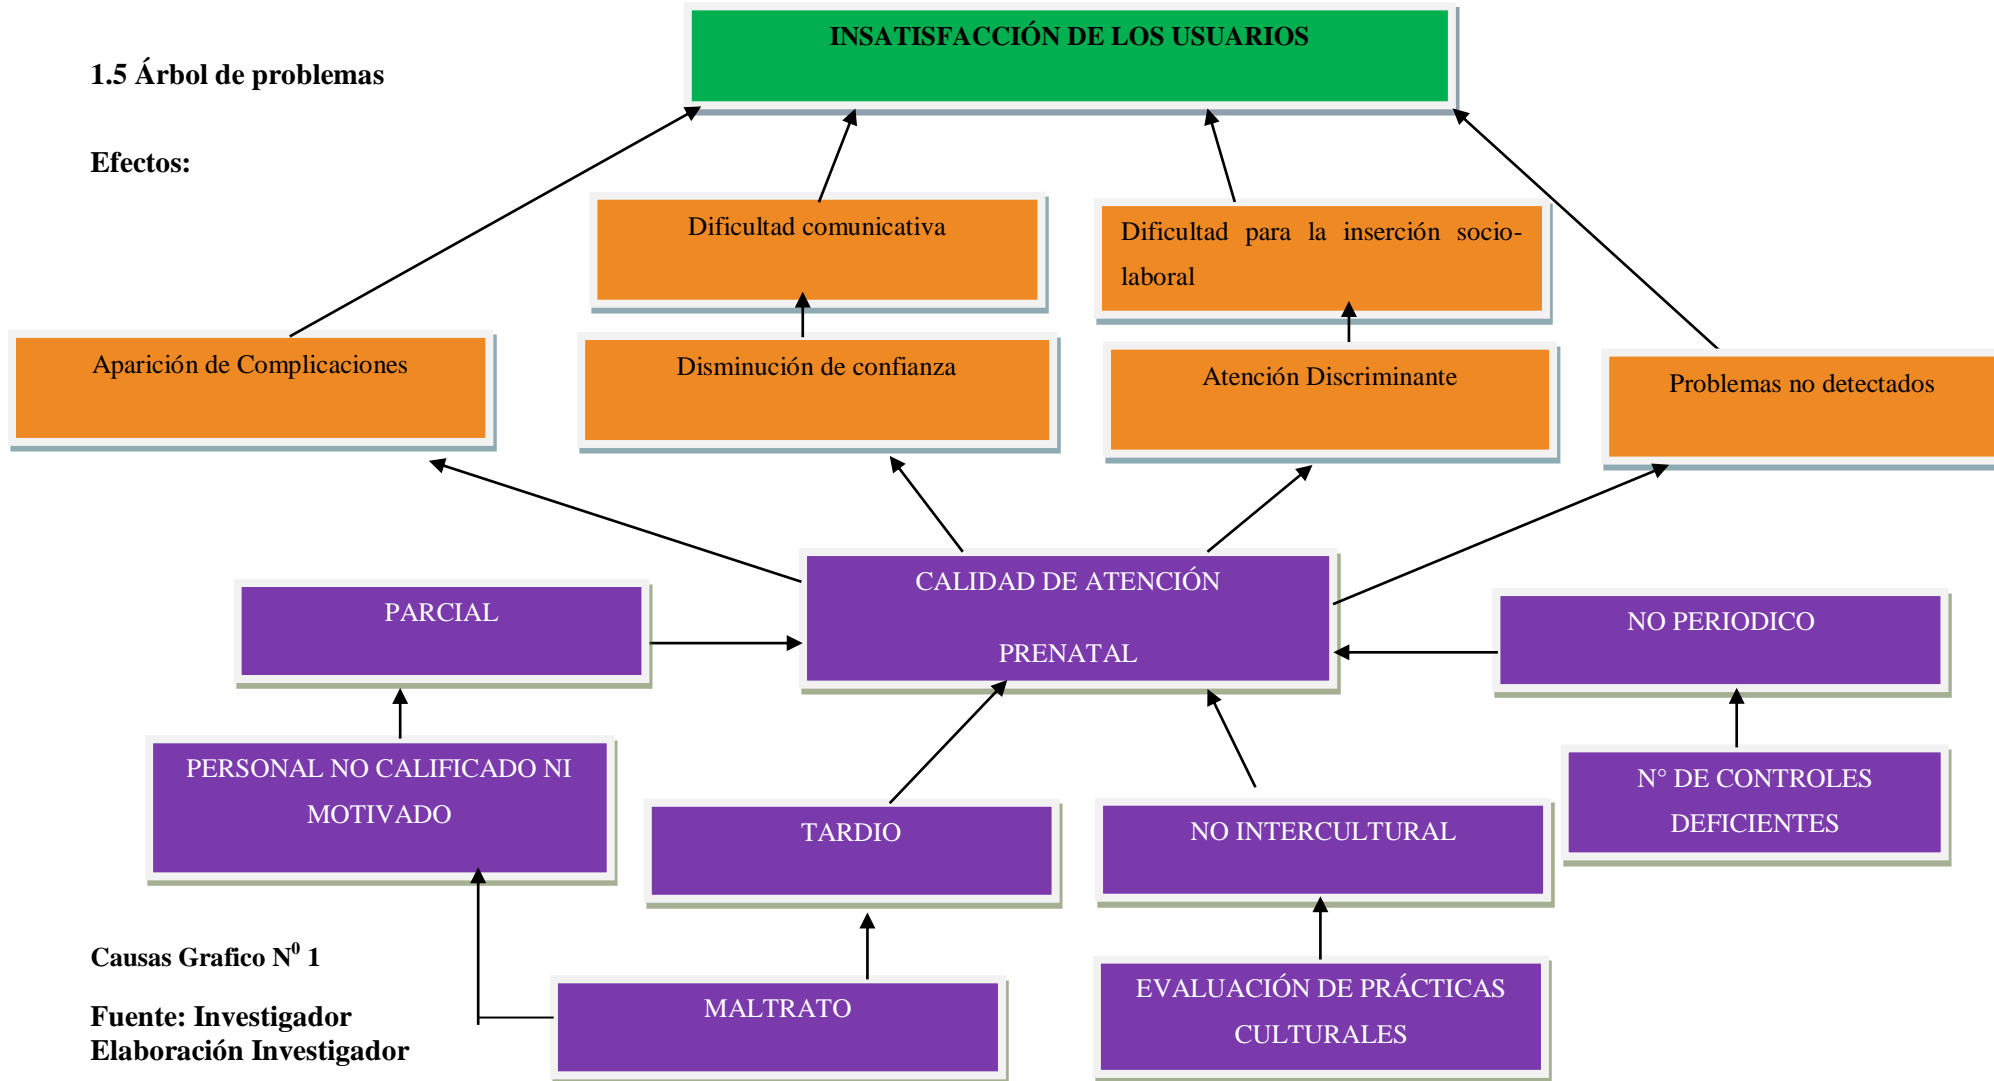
1.5 Árbol de problemas

INSATISFACCIÓN DE LOS USUARIOS

Efectos:

Dificultad comunicativa

Dificultad para la inserción socio-laboral

Aparición de Complicaciones

Disminución de confianza

Atención Discriminante

Problemas no detectados

CALIDAD DE ATENCIÓN PRENATAL

PARCIAL

NO PERIODICO

PERSONAL NO CALIFICADO NI MOTIVADO

TARDIO

NO INTERCULTURAL

N° DE CONTROLES DEFICIENTES

Causas Grafico N$^0$ 1

Fuente: Investigador
Elaboración Investigador

MALTRATO

EVALUACIÓN DE PRÁCTICAS CULTURALES